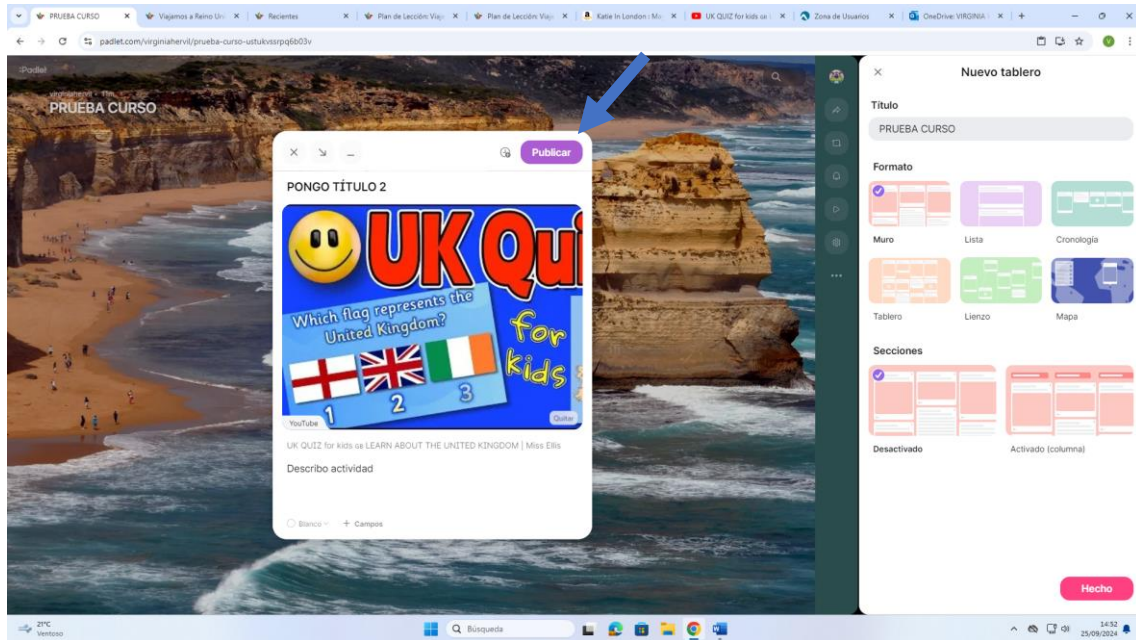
PRUEBA CURSO
Viajamos a Reino Uni
Recientes
Plan de Lección: Viaj
Plan de Lección: Viaj
Katie In London : Mo
UK QUIZ for kids
Zona de Usuarios
OneDrive: VIRGINIA

padlet.com/virginiahervil/prueba-curso-ustukvssrpq6b03v

Padlet
virginiahervil · 11m
PRUEBA CURSO

Publicar

PONGO TÍTULO 2

UK Qui
Which flag represents the United Kingdom?
1 2 3
for kids
YouTube
Quitar

UK QUIZ for kids LEARN ABOUT THE UNITED KINGDOM | Miss Ellis

Describo actividad

Blanco
+ Campos

Nuevo tablero

Título
PRUEBA CURSO

Formato
Muro
Lista
Cronología
Tablero
Lienzo
Mapa

Secciones
Desactivado
Activado (columna)

Hecho

21°C
Ventoso
Búsqueda
14:52
25/09/2024